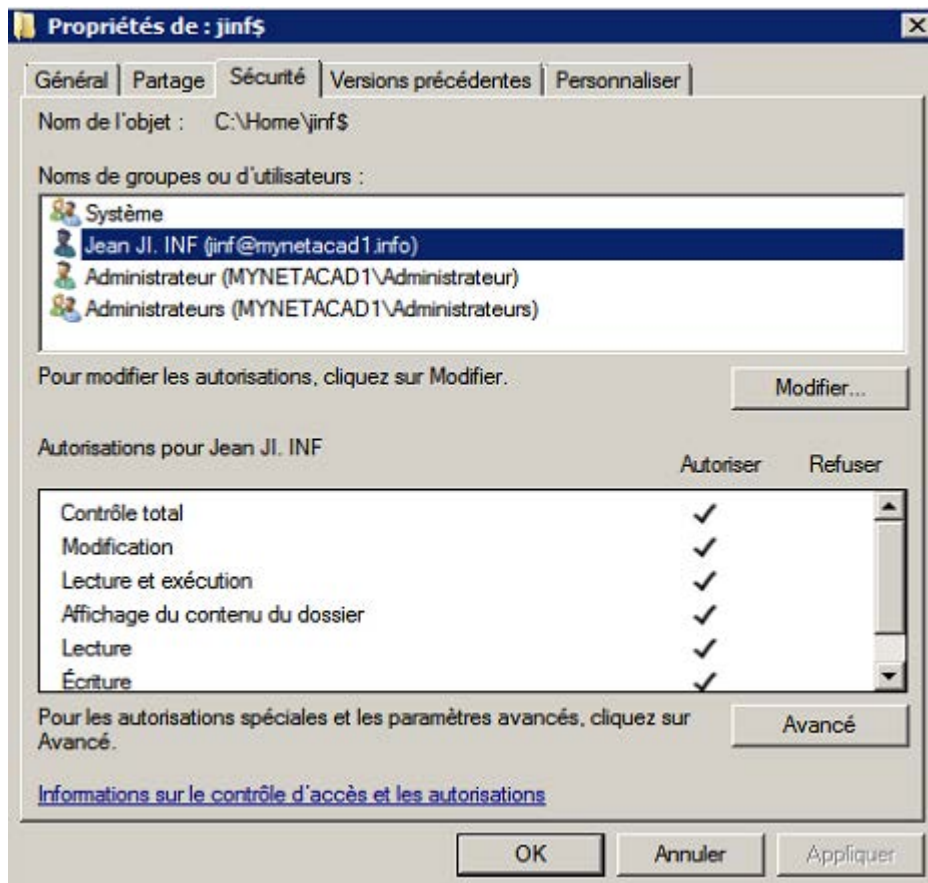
Propriétés de : jinf$

Général | Partage | Sécurité | Versions précédentes | Personnaliser

Nom de l'objet : C:\Home\jinf$

Noms de groupes ou d'utilisateurs :

Système
Jean JI. INF (jinf@mynetacad1.info)
Administrateur (MYNETACAD1\Administrateur)
Administrateurs (MYNETACAD1\Administrateurs)

Pour modifier les autorisations, cliquez sur Modifier.

Modifier...

Autorisations pour Jean JI. INF

| | Autoriser | Refuser |
|---|---|---|
| Contrôle total | ✓ | |
| Modification | ✓ | |
| Lecture et exécution | ✓ | |
| Affichage du contenu du dossier | ✓ | |
| Lecture | ✓ | |
| Écriture | ✓ | |

Pour les autorisations spéciales et les paramètres avancés, cliquez sur Avancé.

Avancé

Informations sur le contrôle d'accès et les autorisations

OK Annuler Appliquer